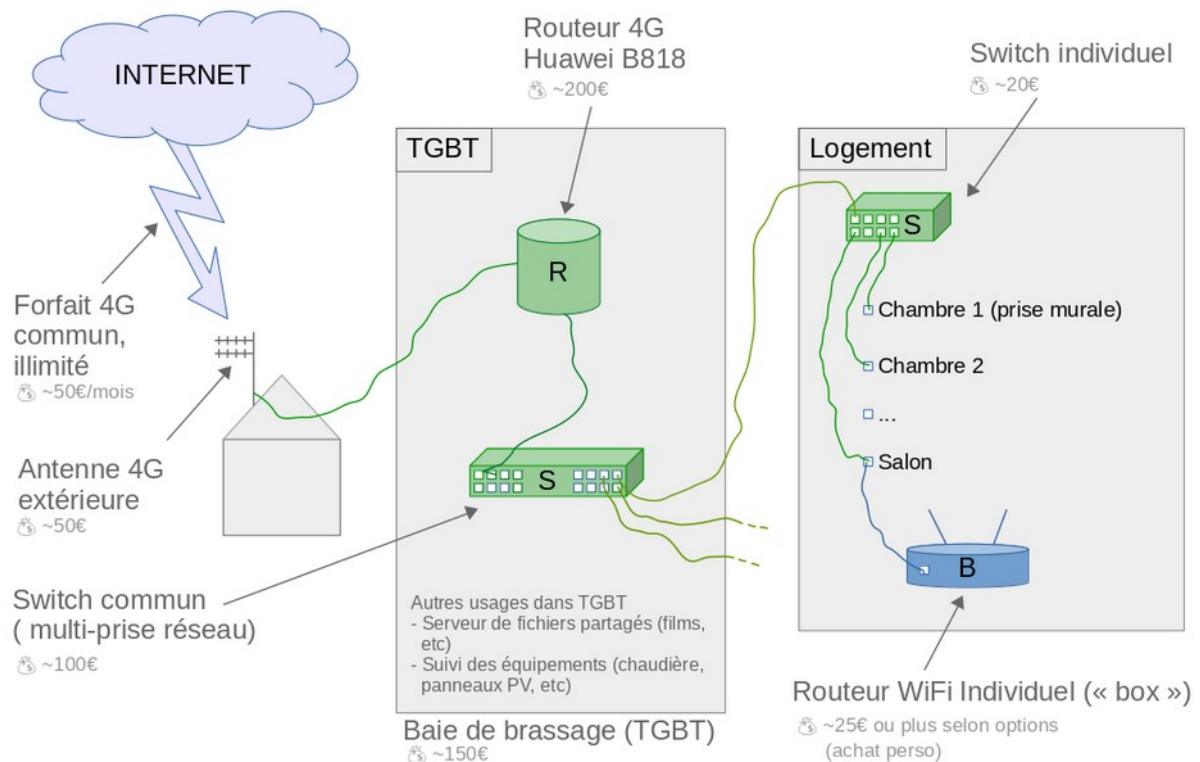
INTERNET

Forfait 4G commun, illimité
~50€/mois

Antenne 4G extérieure
~50€

Switch commun ( multi-prise réseau)
~100€

Routeur 4G Huawei B818
~200€

TGBT

R

S

Autres usages dans TGBT
- Serveur de fichiers partagés (films, etc)
- Suivi des équipements (chaudière, panneaux PV, etc)

Baie de brassage (TGBT)
~150€

Switch individuel
~20€

Logement

S

Chambre 1 (prise murale)

Chambre 2

...

Salon

B

Routeur WiFi Individuel (« box »)
~25€ ou plus selon options (achat perso)